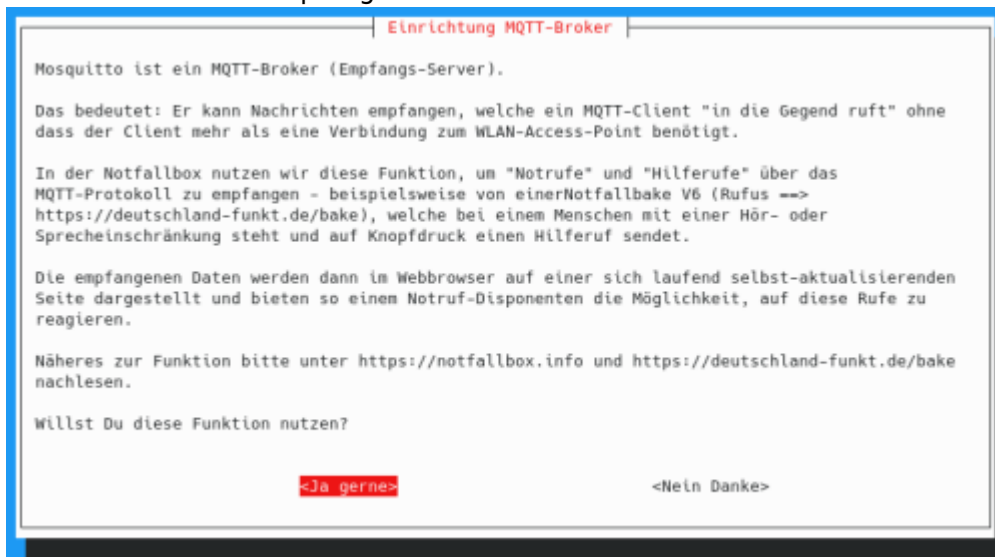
Einrichtung MQTT-Broker

Mosquitto ist ein MQTT-Broker (Empfangs-Server).

Das bedeutet: Er kann Nachrichten empfangen, welche ein MQTT-Client "in die Gegend ruft" ohne dass der Client mehr als eine Verbindung zum WLAN-Access-Point benötigt.

In der Notfallbox nutzen wir diese Funktion, um "Notrufe" und "Hilferufe" über das MQTT-Protokoll zu empfangen - beispielsweise von einerNotfallbake V6 (Rufus ==> https://deutschland-funkt.de/bake), welche bei einem Menschen mit einer Hör- oder Sprecheinschränkung steht und auf Knopfdruck einen Hilferuf sendet.

Die empfangenen Daten werden dann im Webbrowser auf einer sich laufend selbst-aktualisierenden Seite dargestellt und bieten so einem Notruf-Disponenten die Möglichkeit, auf diese Rufe zu reagieren.

Näheres zur Funktion bitte unter https://notfallbox.info und https://deutschland-funkt.de/bake nachlesen.

Willst Du diese Funktion nutzen?

<Ja gerne>

<Nein Danke>